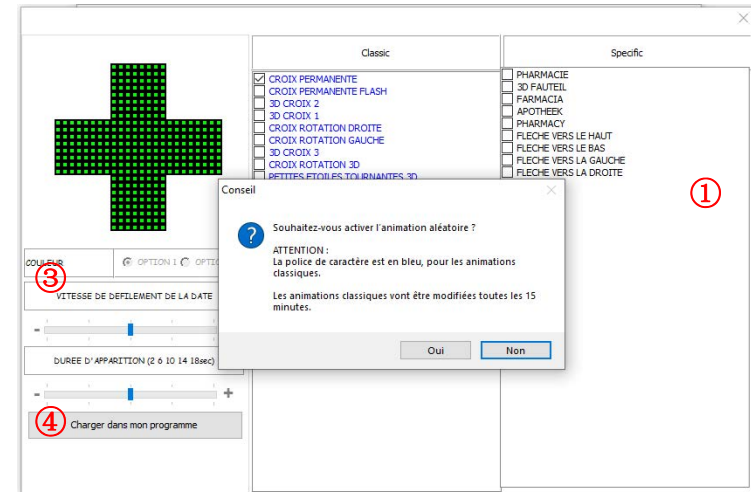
Classic

CROIX PERMANENTE
CROIX PERMANENTE FLASH
3D CROIX 2
3D CROIX 1
CROIX ROTATION DROITE
CROIX ROTATION GAUCHE
3D CROIX 3
CROIX ROTATION 3D
PETITES ETOILES TOURNANTES 3D

Specific

PHARMACIE
3D FAUTEIL
FARMACIA
APOTHEEK
PHARMACY
FLECHE VERS LE HAUT
FLECHE VERS LE BAS
FLECHE VERS LA GAUCHE
FLECHE VERS LA DROITE

①

COULEUR
OPTION 1 OPTI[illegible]

③

VITESSE DE DEFILEMENT DE LA DATE

-

DUREE D'APPARITION (2 6 10 14 18sec)

- +

④

Charger dans mon programme

Conseil

Souhaitez-vous activer l'animation aléatoire ?

ATTENTION :
La police de caractère est en bleu, pour les animations classiques.

Les animations classiques vont être modifiées toutes les 15 minutes.

Oui Non